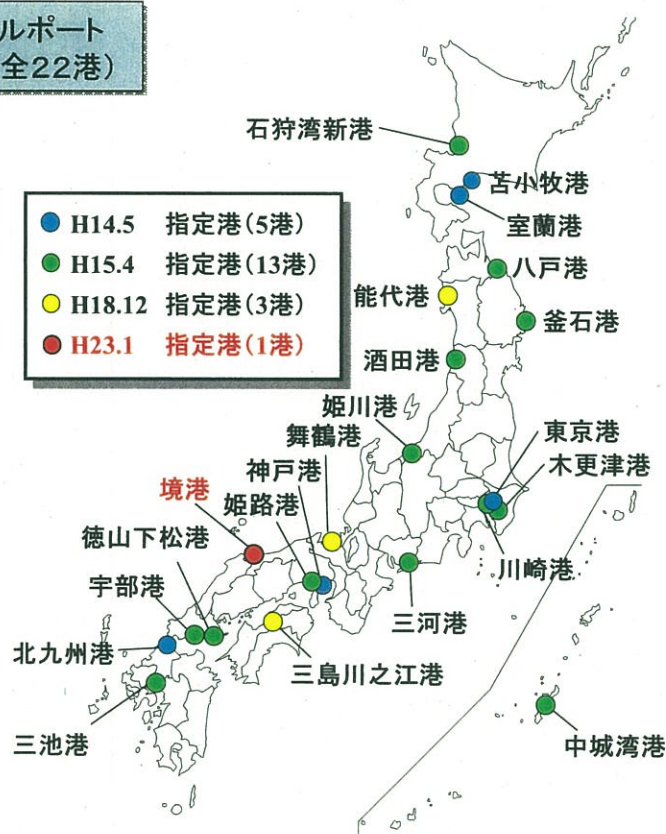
ルポート
全22港)

H14.5 指定港(5港)
H15.4 指定港(13港)
H18.12 指定港(3港)
H23.1 指定港(1港)

石狩湾新港
苫小牧港
室蘭港
八戸港
能代港
釜石港
酒田港
姫川港
舞鶴港
東京港
木更津港
神戸港
境港
姫路港
徳山下松港
川崎港
宇部港
三河港
北九州港
三島川之江港
三池港
中城湾港